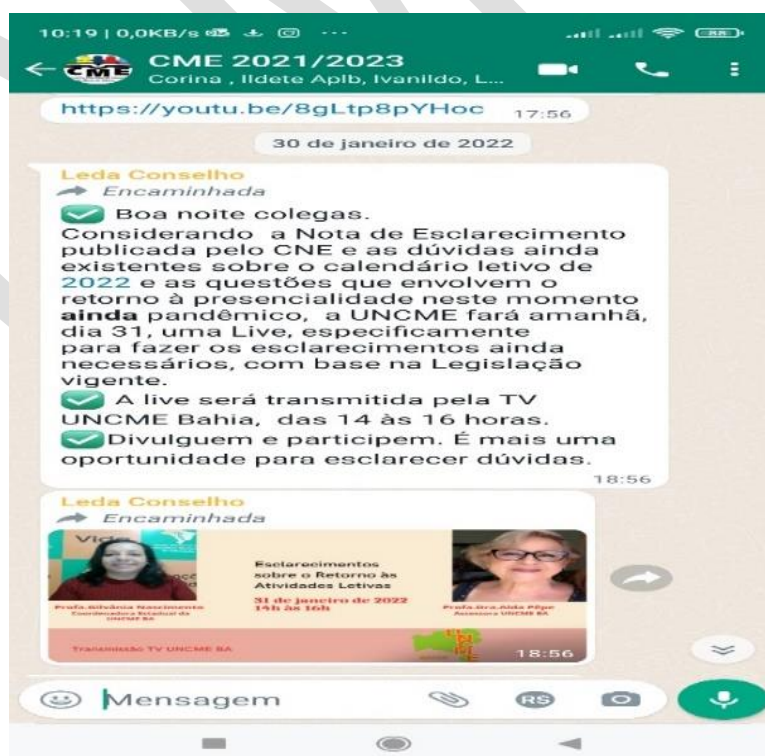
10:19 | 0,0KB/s

CME 2021/2023
Corina , Ildete Aplb, Ivanildo, L...

https://youtu.be/8gLtp8pYHoc 17:56

30 de janeiro de 2022

Leda Conselho
Encaminhada

Boa noite colegas.
Considerando a Nota de Esclarecimento publicada pelo CNE e as dúvidas ainda existentes sobre o calendário letivo de 2022 e as questões que envolvem o retorno à presencialidade neste momento **ainda** pandêmico, a UNCME fará amanhã, dia 31, uma Live, especificamente para fazer os esclarecimentos ainda necessários, com base na Legislação vigente.
A live será transmitida pela TV UNCME Bahia, das 14 às 16 horas.
Divulguem e participem. É mais uma oportunidade para esclarecer dúvidas.
18:56

Leda Conselho
Encaminhada

Esclarecimentos sobre o Retorno às Atividades Letivas
31 de janeiro de 2022
14h às 16h

Profa.Silvânia Nascimento
Coordenadora Estadual da UNCME BA

Profa.Dra.Aida Pilge
Assessora UNCME BA

Transmissão TV UNCME BA

18:56

Mensagem
RS